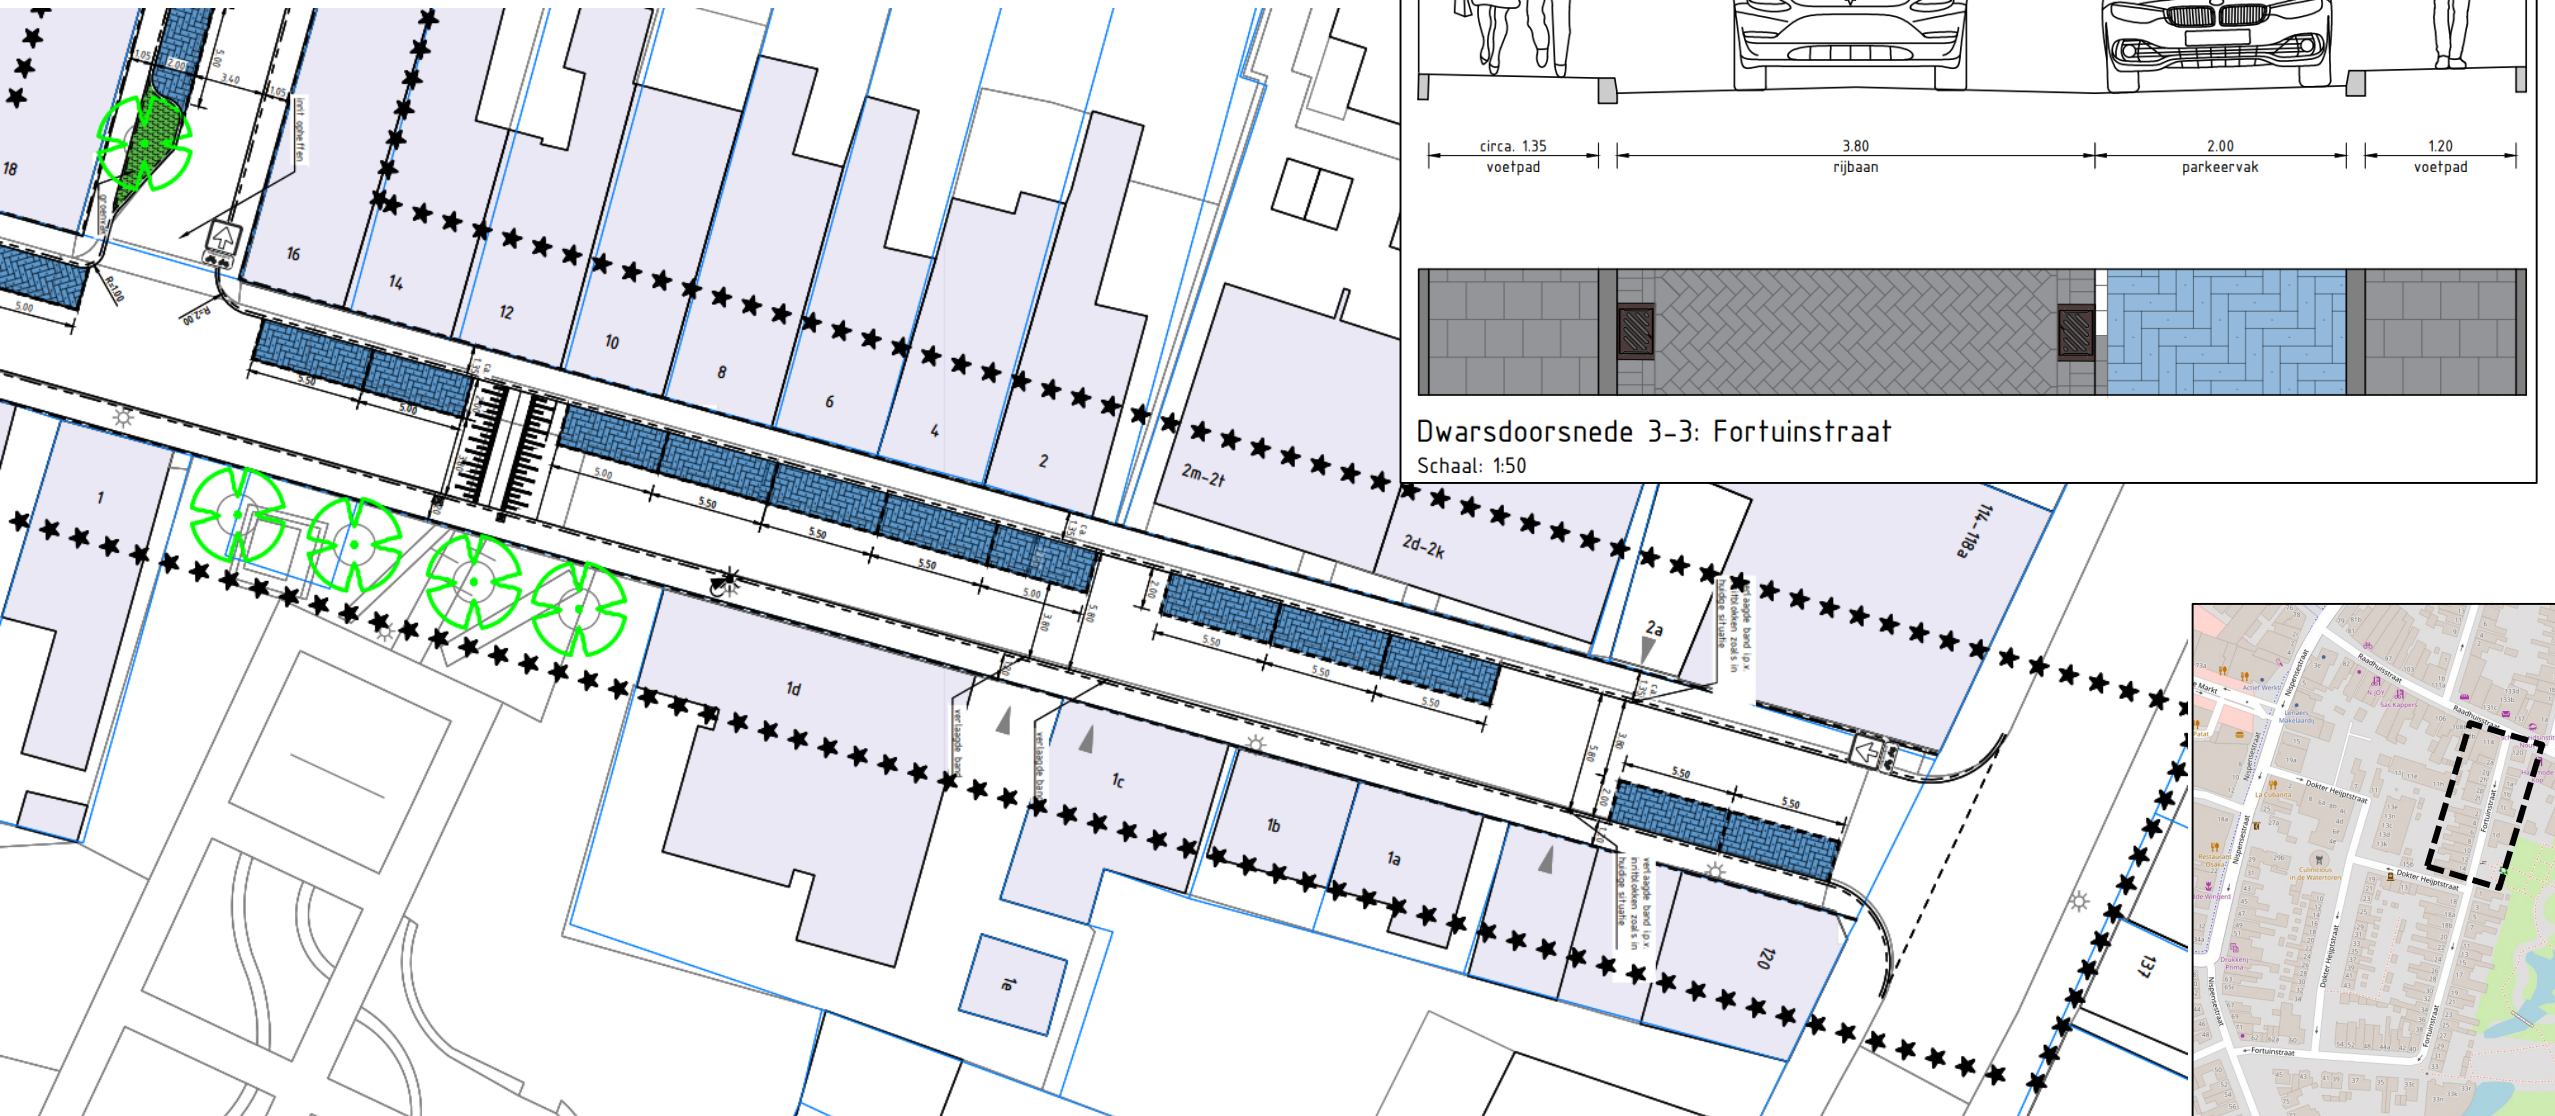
circa. 1.35
voetpad
3.80
rijbaan
2.00
parkeervak
1.20
voetpad

Dwarsdoorsnede 3-3: Fortuinstraat
Schaal: 1:50

18
16
14
12
10
8
6
4
2
2m-2t
2d-2k
114-118a
2a
1
1d
1c
1b
1a
1e
120
137

5.00
5.50
5.50
5.00
5.00
5.50
5.50
5.50
5.00
5.50
5.50
5.50
5.50
5.50
2.00
3.40
1.05
1.05
2.00
5.00
R=1.00
R=2.00
2.00
5.80
3.80
5.80
3.80
2.00

punt ophoffen
groenvak
verlaagde band
verlaagde band
verlaagde band i.p.v. inritblokken zoals in huidige situatie
verlaagde band i.p.v. inritblokken zoals in huidige situatie

Markt
Raadhuisstraat
Nispensestraat
Dokter Heijstraat
Dokter Heijptstraat
Fortuinstraat
Actief Werkt
La Cubana
Restaurant Bsaka
Drukkerij Prima
Culinnous in de Waterlinen
Lemaire Makelaardij
N JOY
Bas Kappers